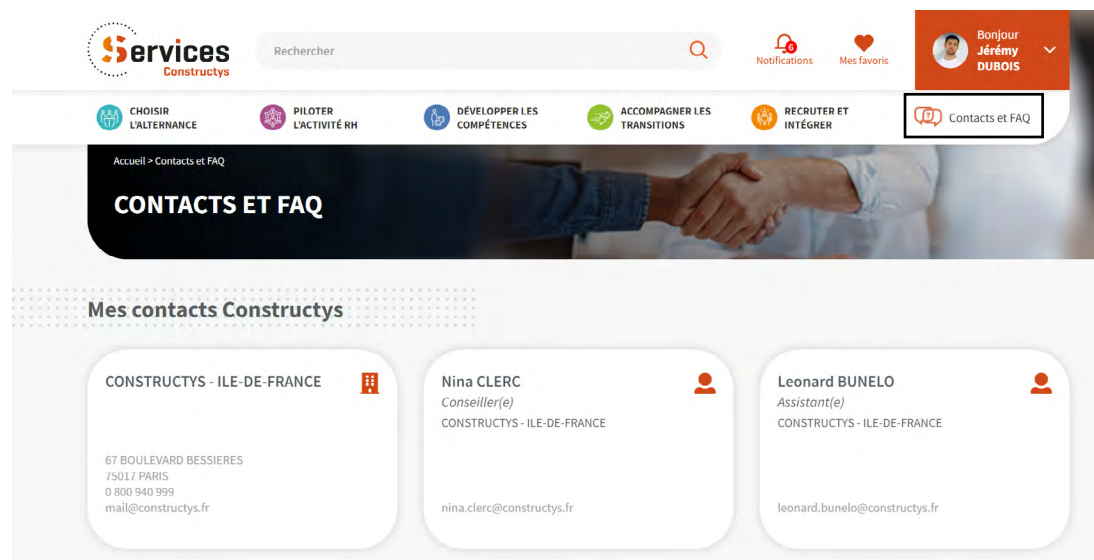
Services
Constructys

Rechercher

6
Notifications

Mes favoris

Bonjour
Jérémy
DUBOIS

CHOISIR L'ALTERNANCE

PILOTER L'ACTIVITÉ RH

DÉVELOPPER LES COMPÉTENCES

ACCOMPAGNER LES TRANSITIONS

RECRUTER ET INTÉGRER

Contacts et FAQ

Accueil > Contacts et FAQ

CONTACTS ET FAQ

Mes contacts Constructys

CONSTRUCTYS - ILE-DE-FRANCE

67 BOULEVARD BESSIERES
75017 PARIS
0 800 940 999
mail@constructys.fr

Nina CLERC
Conseiller(e)
CONSTRUCTYS - ILE-DE-FRANCE

nina.clerc@constructys.fr

Leonard BUNELO
Assistant(e)
CONSTRUCTYS - ILE-DE-FRANCE

leonard.bunelo@constructys.fr